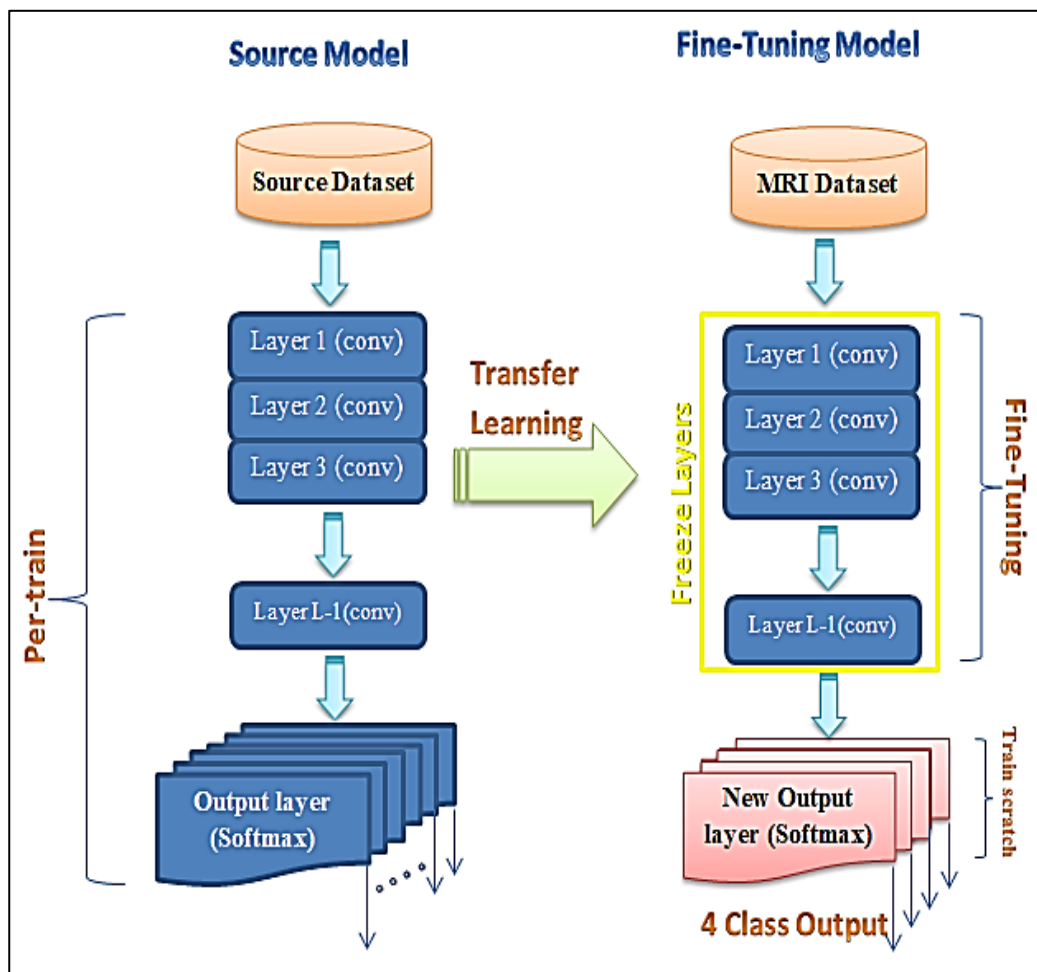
Source Model

Fine-Tuning Model

Source Dataset

MRI Dataset

Per-train

Layer 1 (conv)

Layer 2 (conv)

Layer 3 (conv)

Layer L-1(conv)

Output layer (Softmax)

Transfer Learning

Freeze Layers

Layer 1 (conv)

Layer 2 (conv)

Layer 3 (conv)

Layer L-1(conv)

Fine-Tuning

New Output layer (Softmax)

Train scratch

4 Class Output